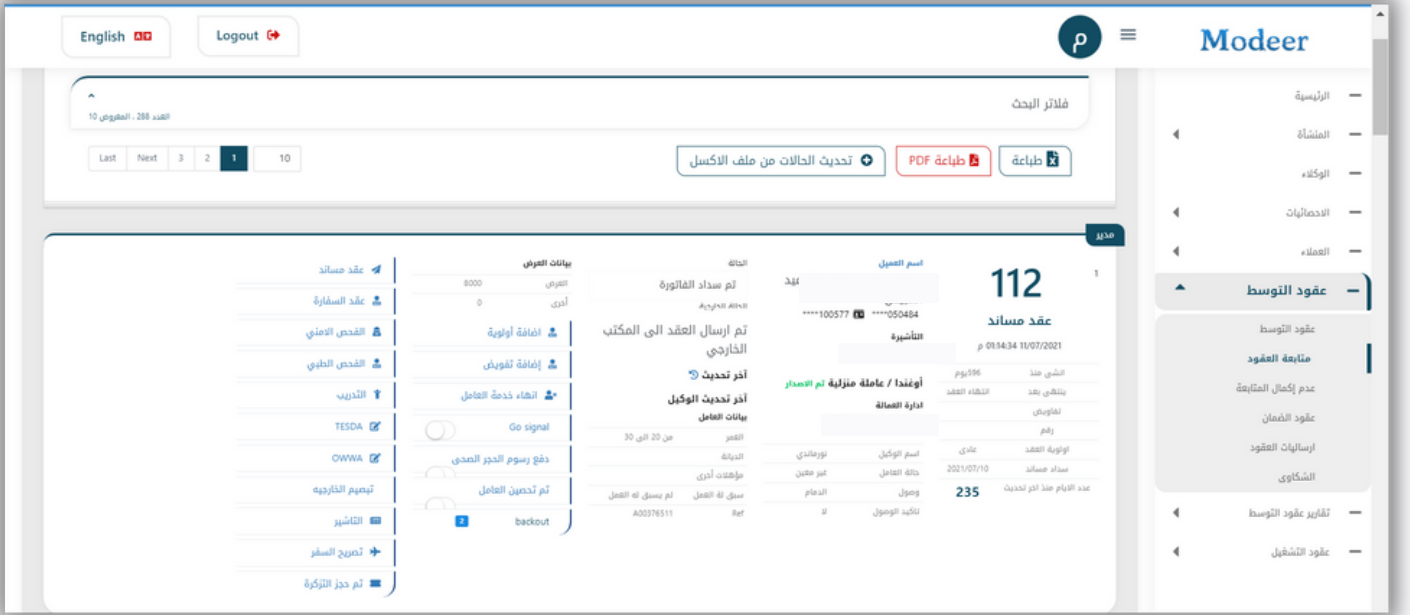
English
Logout
Modeer

الرئيسية
المنشأة
الوكلاء
الاحصائيات
العملاء
عقود التوسط
عقود التوسط
متابعة العقود
عدم إكمال المتابعة
عقود الضمان
ارساليات العقود
الشكاوى
تقارير عقود التوسط
عقود التشغيل

فلاتر البحث
العدد 288 ، المعروض 10

طباعة
طباعة PDF
تحديث الحالات من ملف الاكسل

Last Next 3 2 1 10

مدير

1
112
عقد مساند
01:14:34 11/07/2021 م

| | |
|---|---|
| انشئ منذ | 596يوم |
| ينتهي بعد | انتهاء العقد |
| | تفاويض |
| | رقم |
| اولوية العقد | عادي |
| سداد مساند | 2021/07/10 |
| عدد الايام منذ اخر تحديث | 235 |

اسم العميل
عيد
****050484 ****100577
التأشيرة
أوغندا / عاملة منزلية تم الاصدار
ادارة العمالة

| | |
|---|---|
| اسم الوكيل | نورماندي |
| حالة العامل | غير معين |
| وصول | الدمام |
| تاكيد الوصول | لا |

الحالة
تم سداد الفاتورة
الحالة الخارجية
تم ارسال العقد الى المكتب الخارجي
آخر تحديث
آخر تحديث الوكيل
بيانات العامل

| | |
|---|---|
| العمر | من 20 الى 30 |
| الديانة | |
| مؤهلات أخرى | |
| سبق له العمل | لم يسبق له العمل |
| Ref | A00376511 |

بيانات العرض
| | |
|---|---|
| العرض | 8000 |
| أخرى | 0 |

اضافة أولوية
إضافة تفويض
انهاء خدمة العامل
Go signal
دفع رسوم الحجر الصحي
تم تحصين العامل
backout 2

عقد مساند
عقد السفارة
الفحص الامني
الفحص الطبي
التدريب
TESDA
OWWA
تبصيم الخارجيه
التاشير
تصريح السفر
تم حجز التزكرة